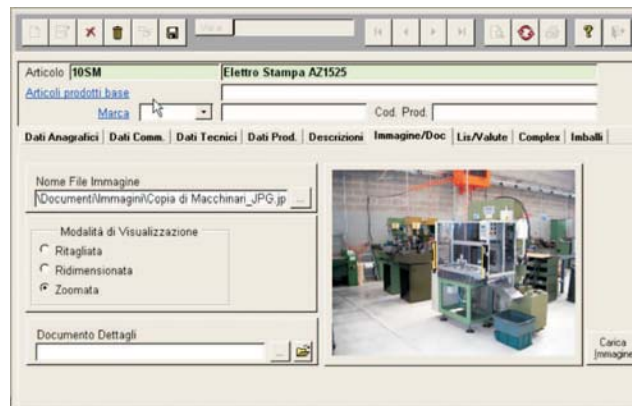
Vai a

Articolo 10SM
Elettro Stampa AZ1525
Articoli prodotti base
Marca
Cod. Prod.

Dati Anagrafici | Dati Comm. | Dati Tecnici | Dati Prod. | Descrizioni | Immagine/Doc | Lis/Valute | Complex | Imballi

Nome File Immagine
\Document\Immagini\Copia di Macchinari_JPG.jp

Modalità di Visualizzazione
Ritagliata
Ridimensionata
Zoomata

Documento Dettagli

Carica Immagine